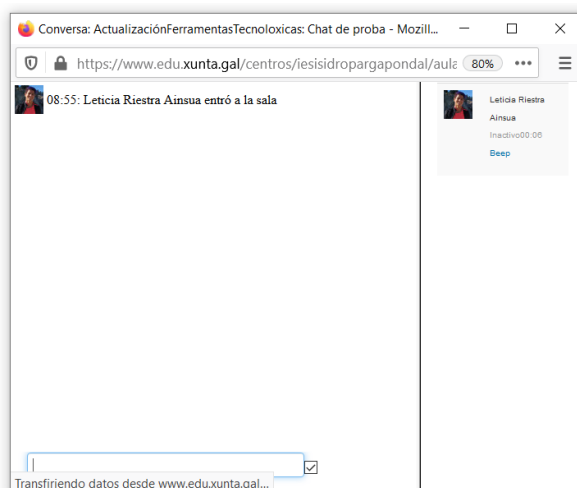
Conversa: ActualizaciónFerramentasTecnoloxicas: Chat de proba - Mozill...

https://www.edu.xunta.gal/centros/iesisidropargapondal/aula

80%

•••

08:55: Leticia Riestra Ainsua entró a la sala

Leticia Riestra Ainsua

Inactivo00:06

Beep

Transfiriendo datos desde www.edu.xunta.gal...